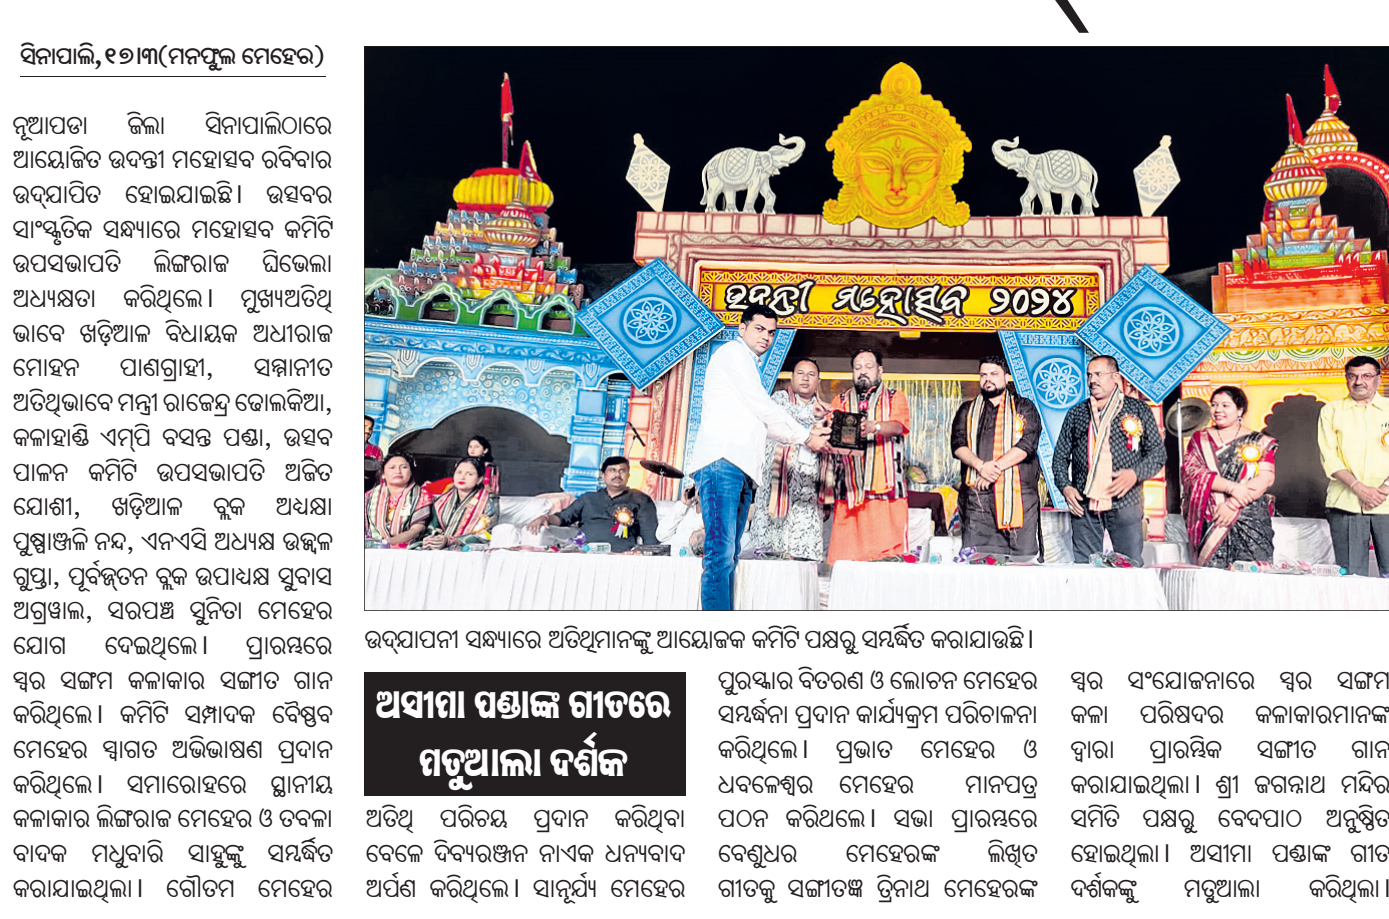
ସିନାପାଲି, ୧୭।୩(ମନଫୁଲ ମେହେର)

ନୂଆପଡା ଜିଲ୍ଲା ସିନାପାଲିଠାରେ ଆୟୋଜିତ ଉଦନ୍ତୀ ମହୋତ୍ସବ ରବିବାର ଉଦ୍‌ଯାପିତ ହୋଇଯାଇଛି। ଉତ୍ସବର ସାଂସ୍କୃତିକ ସନ୍ଧ୍ୟାରେ ମହୋତ୍ସବ କମିଟି ଉପସଭାପତି ଲିଙ୍ଗରାଜ ଘିଭେଲା ଅଧ୍ୟକ୍ଷତା କରିଥିଲେ। ମୁଖ୍ୟଅତିଥି ଭାବେ ଖଡ଼ିଆଳ ବିଧାୟକ ଅଧୀରାଜ ମୋହନ ପାଣଗ୍ରାହୀ, ସମ୍ମାନୀତ ଅତିଥିଭାବେ ମନ୍ତ୍ରୀ ରାଜେନ୍ଦ୍ର ଢୋଲକିଆ, କଳାହାଣ୍ଡି ଏମ୍‌ପି ବସନ୍ତ ପଣ୍ଡା, ଉତ୍ସବ ପାଳନ କମିଟି ଉପସଭାପତି ଅଜିତ ଯୋଶୀ, ଖଡ଼ିଆଳ ବ୍ଲକ ଅଧ୍ୟକ୍ଷା ପୁଷ୍ପାଞ୍ଜଳି ନନ୍ଦ, ଏନଏସି ଅଧ୍ୟକ୍ଷ ଉଜ୍ଜ୍ୱଳ ଗୁପ୍ତା, ପୂର୍ବତନ ବ୍ଲକ ଉପାଧ୍ୟକ୍ଷ ସୁବାସ ଅଗ୍ରୱାଲ, ସରପଞ୍ଚ ସୁନିତା ମେହେର ଯୋଗ ଦେଇଥିଲେ। ପ୍ରାରମ୍ଭରେ ସ୍ୱର ସଙ୍ଗମ କଳାକାର ସଙ୍ଗୀତ ଗାନ କରିଥିଲେ। କମିଟି ସମ୍ପାଦକ ବୈଷ୍ଣବ ମେହେର ସ୍ୱାଗତ ଅଭିଭାଷଣ ପ୍ରଦାନ କରିଥିଲେ। ସମାରୋହରେ ସ୍ଥାନୀୟ କଳାକାର ଲିଙ୍ଗରାଜ ମେହେର ଓ ତବଲା ବାଦକ ମଧୁବାରି ସାହୁଙ୍କୁ ସମ୍ବର୍ଦ୍ଧିତ କରାଯାଇଥିଲା। ଗୌତମ ମେହେର

ଉଦନ୍ତୀ ମହୋତ୍ସବ ୨୦୨୪

ଉଦ୍‌ଯାପନୀ ସନ୍ଧ୍ୟାରେ ଅତିଥିମାନଙ୍କୁ ଆୟୋଜକ କମିଟି ପକ୍ଷରୁ ସମ୍ବର୍ଦ୍ଧିତ କରାଯାଉଛି।

ଅସୀମା ପଣ୍ଡାଙ୍କ ଗୀତରେ ମତୁଆଲା ଦର୍ଶକ

ଅତିଥି ପରିଚୟ ପ୍ରଦାନ କରିଥିବା ବେଳେ ଦିବ୍ୟରଞ୍ଜନ ନାୟକ ଧନ୍ୟବାଦ ଅର୍ପଣ କରିଥିଲେ। ସାନ୍ନ୍ୟୂର୍ଯ୍ୟ ମେହେର ପୁରସ୍କାର ବିତରଣ ଓ ଲୋଚନ ମେହେର ସମ୍ବର୍ଦ୍ଧନା ପ୍ରଦାନ କାର୍ଯ୍ୟକ୍ରମ ପରିଚାଳନା କରିଥିଲେ। ପ୍ରଭାତ ମେହେର ଓ ଧବଳେଶ୍ୱର ମେହେର ମାନପତ୍ର ପଠନ କରିଥଲେ। ସଭା ପ୍ରାରମ୍ଭରେ ବେଣୁଧର ମେହେରଙ୍କ ଲିଖିତ ଗୀତକୁ ସଙ୍ଗୀତଜ୍ଞ ତ୍ରିନାଥ ମେହେରଙ୍କ ସ୍ୱର ସଂଯୋଜନାରେ ସ୍ୱର ସଙ୍ଗମ କଳା ପରିଷଦର କଳାକାରମାନଙ୍କ ଦ୍ୱାରା ପ୍ରାରମ୍ଭିକ ସଙ୍ଗୀତ ଗାନ କରାଯାଇଥିଲା। ଶ୍ରୀ ଜଗନ୍ନାଥ ମନ୍ଦିର ସମିତି ପକ୍ଷରୁ ବେଦପାଠ ଅନୁଷ୍ଠିତ ହୋଇଥିଲା। ଅସୀମା ପଣ୍ଡାଙ୍କ ଗୀତ ଦର୍ଶକଙ୍କୁ ମତୁଆଲା କରିଥିଲା।